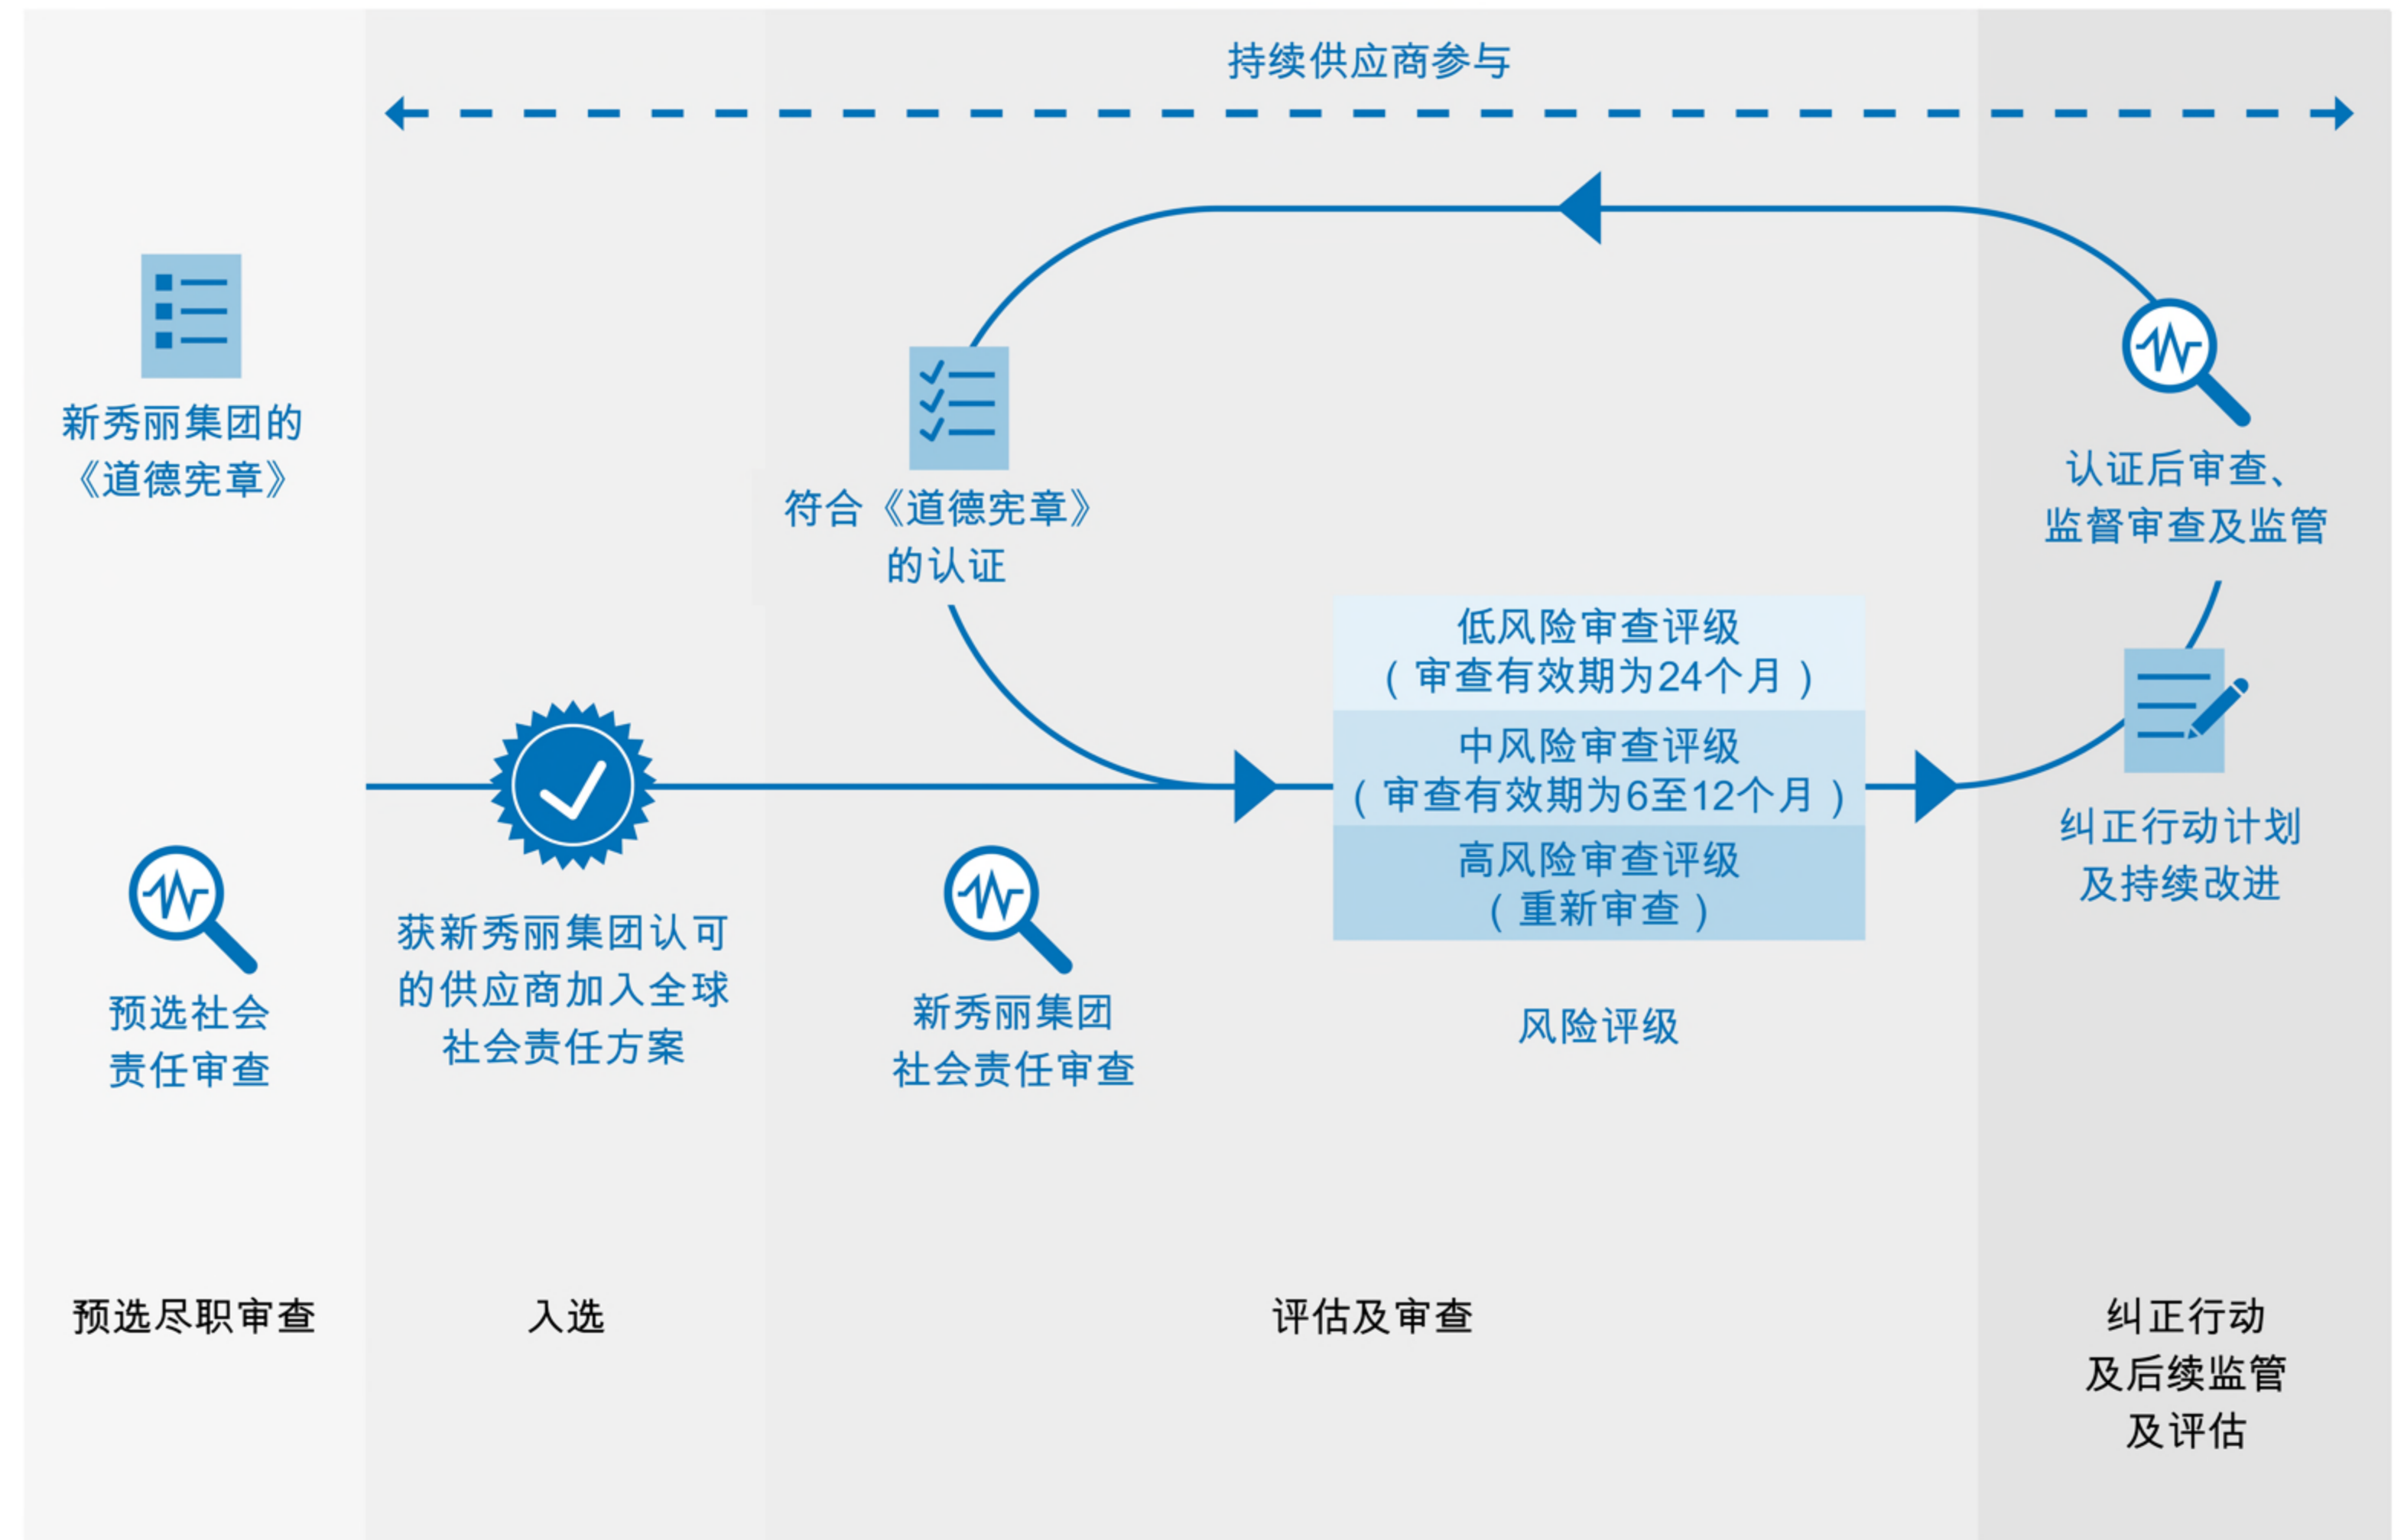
持续供应商参与

新秀丽集团的《道德宪章》

符合《道德宪章》的认证

认证后审查、监督审查及监管

低风险审查评级（审查有效期为24个月）

中风险审查评级（审查有效期为6至12个月）

高风险审查评级（重新审查）

纠正行动计划及持续改进

预选社会责任审查

获新秀丽集团认可的供应商加入全球社会责任方案

新秀丽集团社会责任审查

风险评级

预选尽职审查

入选

评估及审查

纠正行动及后续监管及评估